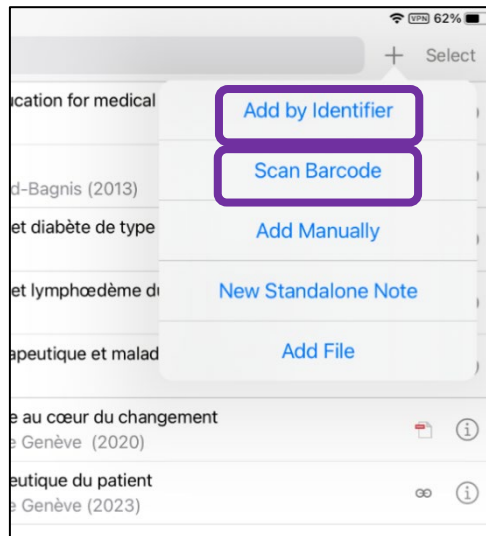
VPN 62%

+ Select

ucation for medical

d-Bagnis (2013)

et diabète de type

et lymphœdème du

apeutique et malad

e au cœur du changement
e Genève (2020)

eutique du patient
e Genève (2023)

Add by Identifier

Scan Barcode

Add Manually

New Standalone Note

Add File